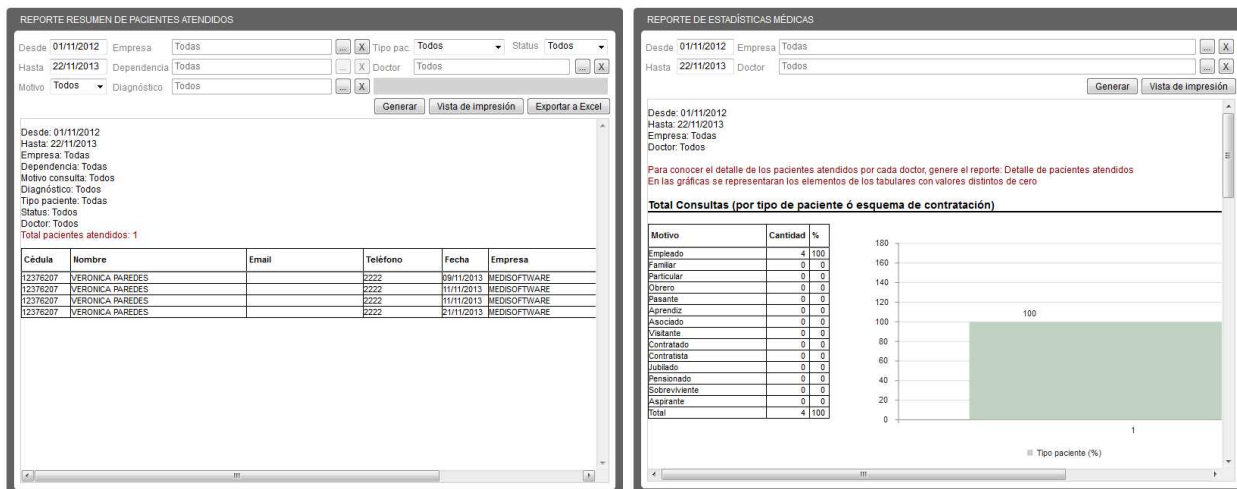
REPORTE RESUMEN DE PACIENTES ATENDIDOS

Desde 01/11/2012 Empresa Todas ... X Tipo pac. Todos Status Todos
Hasta 22/11/2013 Dependencia Todas ... X Doctor Todos ... X
Motivo Todos Diagnóstico Todos ... X

Generar Vista de impresión Exportar a Excel

Desde: 01/11/2012
Hasta: 22/11/2013
Empresa: Todas
Dependencia: Todas
Motivo consulta: Todos
Diagnóstico: Todos
Tipo paciente: Todas
Status: Todos
Doctor: Todos
Total pacientes atendidos: 1

| Cédula | Nombre | Email | Teléfono | Fecha | Empresa |
|---|---|---|---|---|---|
| 12376207 | VERONICA PAREDES | | 2222 | 09/11/2013 | MEDISOFTWARE |
| 12376207 | VERONICA PAREDES | | 2222 | 11/11/2013 | MEDISOFTWARE |
| 12376207 | VERONICA PAREDES | | 2222 | 11/11/2013 | MEDISOFTWARE |
| 12376207 | VERONICA PAREDES | | 2222 | 21/11/2013 | MEDISOFTWARE |

REPORTE DE ESTADÍSTICAS MÉDICAS

Desde 01/11/2012 Empresa Todas ... X
Hasta 22/11/2013 Doctor Todos ... X

Generar Vista de impresión

Desde: 01/11/2012
Hasta: 22/11/2013
Empresa: Todas
Doctor: Todos

Para conocer el detalle de los pacientes atendidos por cada doctor, genere el reporte: Detalle de pacientes atendidos
En las gráficas se representaran los elementos de los tabulares con valores distintos de cero

Total Consultas (por tipo de paciente ó esquema de contratación)

| Motivo | Cantidad | % |
|---|---|---|
| Empleado | 4 | 100 |
| Familiar | 0 | 0 |
| Particular | 0 | 0 |
| Obrero | 0 | 0 |
| Pasante | 0 | 0 |
| Aprendiz | 0 | 0 |
| Asociado | 0 | 0 |
| Visitante | 0 | 0 |
| Contratado | 0 | 0 |
| Contratista | 0 | 0 |
| Jubilado | 0 | 0 |
| Pensionado | 0 | 0 |
| Sobreviviente | 0 | 0 |
| Aspirante | 0 | 0 |
| Total | 4 | 100 |

180
160
140
120
100
80
60
40
20
0
100
1
Tipo paciente (%)